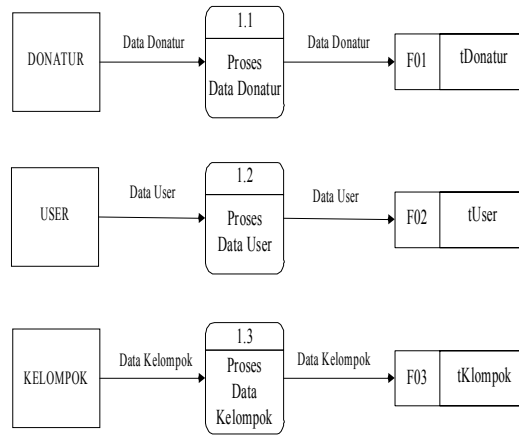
DONATUR

Data Donatur

1.1

Proses Data Donatur

Data Donatur

F01

tDonatur

USER

Data User

1.2

Proses Data User

Data User

F02

tUser

KELOMPOK

Data Kelompok

1.3

Proses Data Kelompok

Data Kelompok

F03

tKlompok